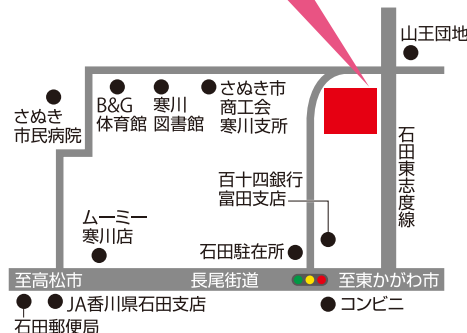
山王団地

さぬき市民病院

B&G体育館

寒川図書館

さぬき市商工会寒川支所

石田東志度線

百十四銀行富田支店

ムーミー寒川店

石田駐在所

至高松市

長尾街道

至東かがわ市

JA香川県石田支店

コンビニ

石田郵便局